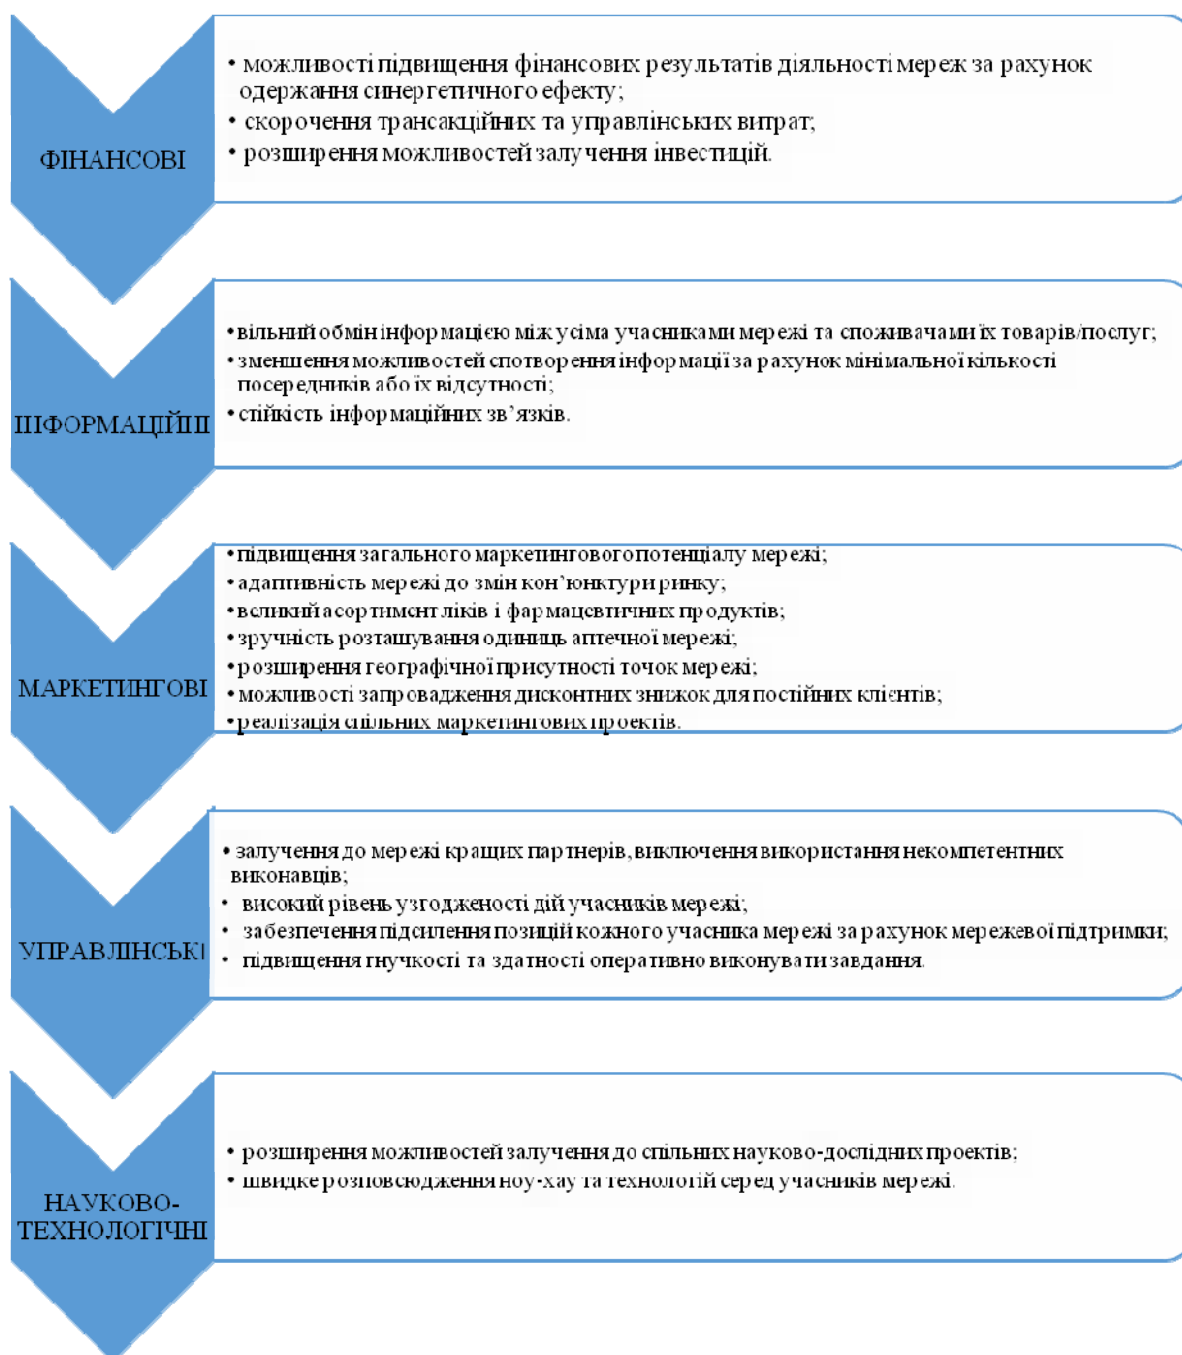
ФІНАНСОВІ

• можливості підвищення фінансових результатів діяльності мереж за рахунок одержання синергетичного ефекту;
• скорочення трансакційних та управлінських витрат;
• розширення можливостей залучення інвестицій.

ІНФОРМАЦІЙНІ

• вільний обмін інформацією між усіма учасниками мережі та споживачами їх товарів/послуг;
• зменшення можливостей спотворення інформації за рахунок мінімальної кількості посередників або їх відсутності;
• стійкість інформаційних зв'язків.

МАРКЕТИНГОВІ

• підвищення загального маркетингового потенціалу мережі;
• адаптивність мережі до змін кон'юнктури ринку;
• великий асортимент ліків і фармацевтичних продуктів;
• зручність розташування одиниць аптечної мережі;
• розширення географічної присутності точок мережі;
• можливості запровадження дисконтних знижок для постійних клієнтів;
• реалізація спільних маркетингових проектів.

УПРАВЛІНСЬКІ

• залучення до мережі кращих партнерів, виключення використання некомпетентних виконавців;
• високий рівень узгодженості дій учасників мережі;
• забезпечення підсилення позицій кожного учасника мережі за рахунок мережевої підтримки;
• підвищення гнучкості та здатності оперативно виконувати завдання.

НАУКОВО-ТЕХНОЛОГІЧНІ

• розширення можливостей залучення до спільних науково-дослідних проектів;
• швидке розповсюдження ноу-хау та технологій серед учасників мережі.